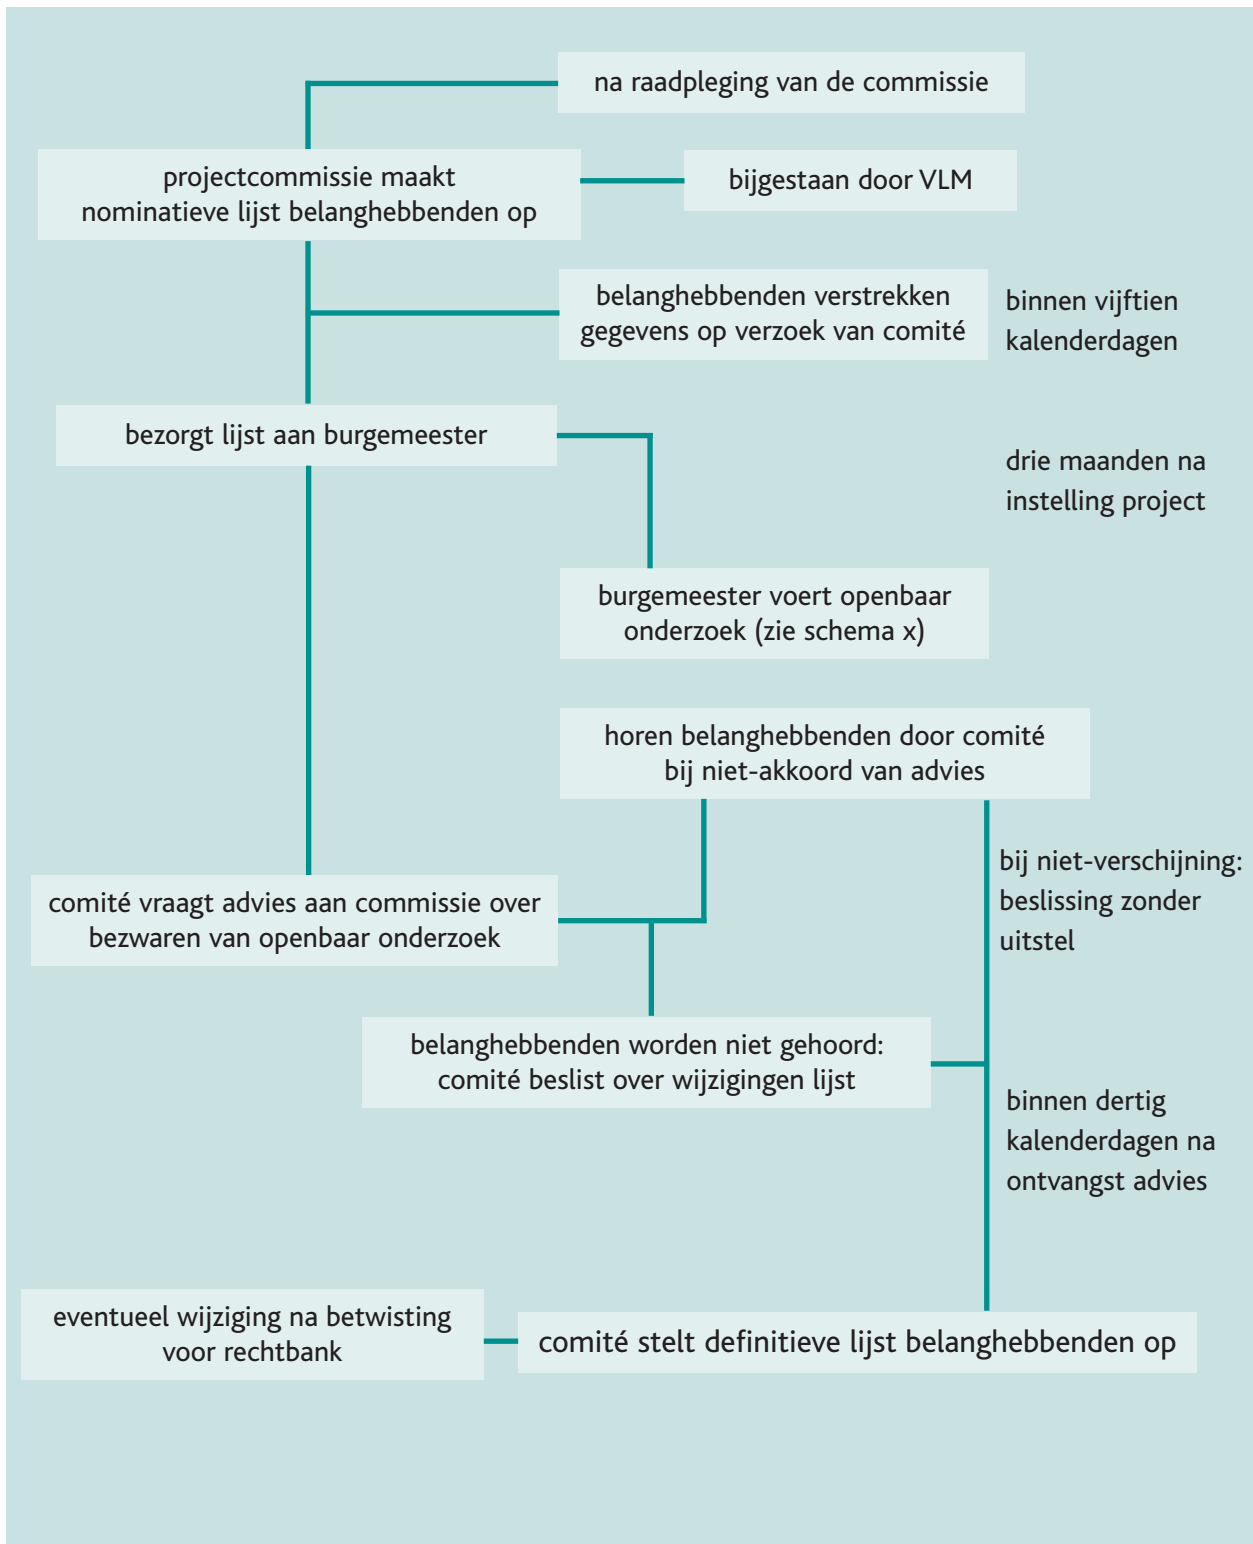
na raadpleging van de commissie

projectcommissie maakt nominatieve lijst belanghebbenden op

bijgestaan door VLM

belanghebbenden verstrekken gegevens op verzoek van comité

binnen vijftien kalenderdagen

bezorgt lijst aan burgemeester

drie maanden na instelling project

burgemeester voert openbaar onderzoek (zie schema x)

horen belanghebbenden door comité bij niet-akkoord van advies

bij niet-verschijning: beslissing zonder uitstel

comité vraagt advies aan commissie over bezwaren van openbaar onderzoek

belanghebbenden worden niet gehoord: comité beslist over wijzigingen lijst

binnen dertig kalenderdagen na ontvangst advies

eventueel wijziging na betwisting voor rechtbank

comité stelt definitieve lijst belanghebbenden op